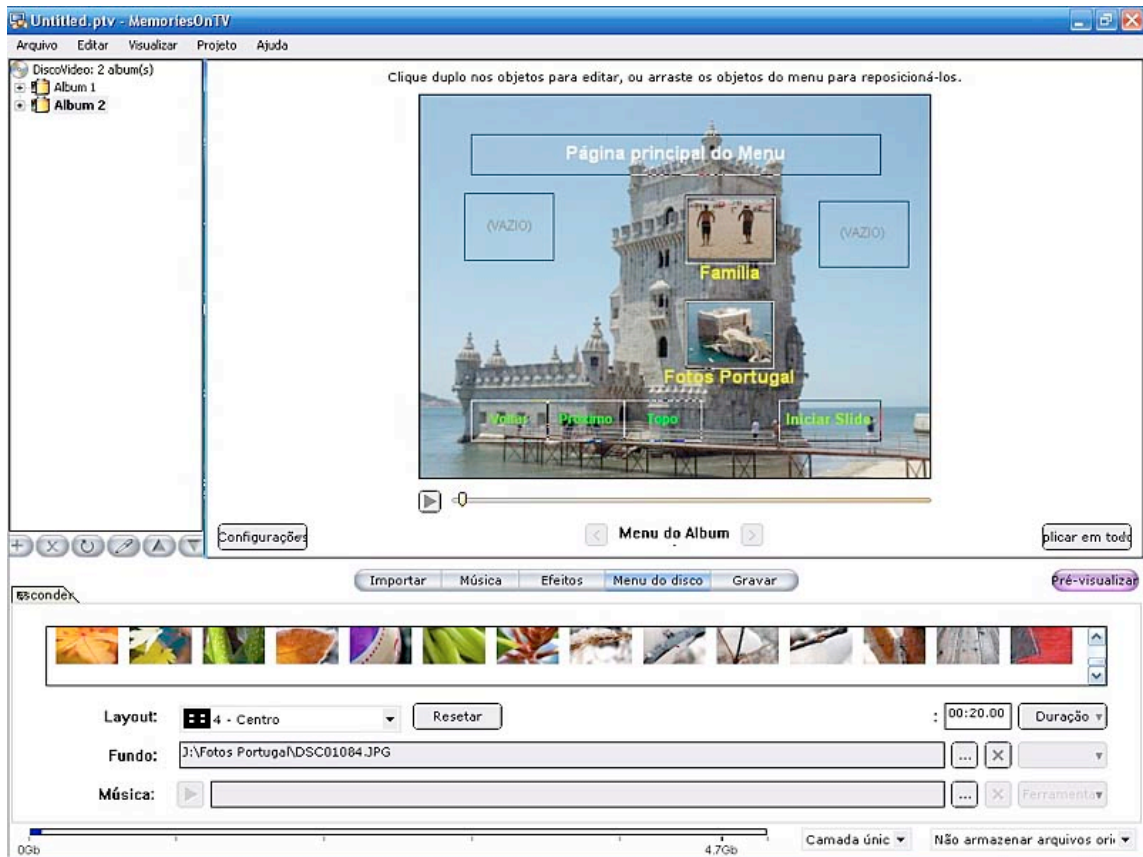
Untitled.ptv - MemoriesOnTV

Arquivo Editar Visualizar Projeto Ajuda

DiscoVideo: 2 album(s)
Album 1
Album 2

Clique duplo nos objetos para editar, ou arraste os objetos do menu para reposicioná-los.

Página principal do Menu

(VAZIO)

(VAZIO)

Família

Fotos Portugal

Voltar Próximo Topo Iniciar Slide

Configurações

Menu do Album

plicar em todo

Importar Música Efeitos Menu do disco Gravar

Pré-visualizar

Esconder

Layout: 4 - Centro Resetar

: 00:20.00 Duração

Fundo: J:\Fotos Portugal\DSC01084.JPG ...

Música: ... Ferramenta

0Gb 4.7Gb

Camada únic

Não armazenar arquivos ori